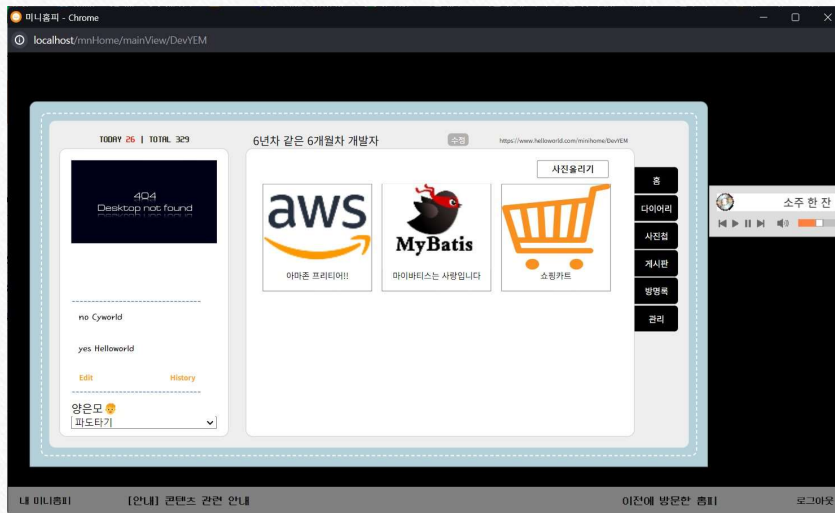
미니홈피 - Chrome
localhost/mnHome/mainView/DevYEM

TODAY 26 | TOTAL 329

6년차 같은 6개월차 개발자

수정

https://www.helloworld.com/minihome/DevYEM

404
Desktop not found

no Cyworld

yes Helloworld

Edit

History

양은모

파도타기

사진올리기

aws

아마존 프리티어!!

MyBatis

마이바티스는 사랑입니다

쇼핑카트

홈

다이어리

사진첩

게시판

방명록

관리

소주 한 잔

내 미니홈피

[안내] 콘텐츠 관련 안내

이전에 방문한 홈피

로그아웃